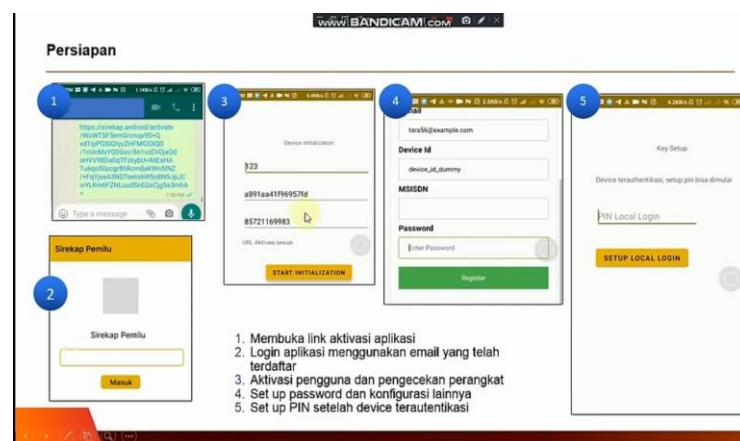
www.BANDICAM.com

Persiapan

1

https://sirekap.android/activate/WoWTSF5emGrcnqe99+Qxd1pPGSiGhjvZHFMGSIQ0/1nUcMxY0DSiez/8n1vzEVGjxOd oHVV98DaGTFzkybUr4dExHATu6qcf0zcgrBhRcm8aKWn5INZ/+FqYjseX3NDTeelo6W5cBN9JpJCwYLKm6FZNLoud5nEGoCjg5e3mhA

Type a message

2

Sirekap Pemilu

Sirekap Pemilu

Masuk

3

Device initialization

123

a891aa41f96957fd

85721169983

URL Aktivasi sesuai

START INITIALIZATION

4

Email

tara56@example.com

Device Id

device_id_dummy

MSISDN

Password

Enter Password

Register

5

Key Setup

Device terauthentikasi, setup pin bisa dimulai

PIN Local Login

SETUP LOCAL LOGIN

1. Membuka link aktivasi aplikasi
2. Login aplikasi menggunakan email yang telah terdaftar
3. Aktivasi pengguna dan pengecekan perangkat
4. Set up password dan konfigurasi lainnya
5. Set up PIN setelah device terautentikasi